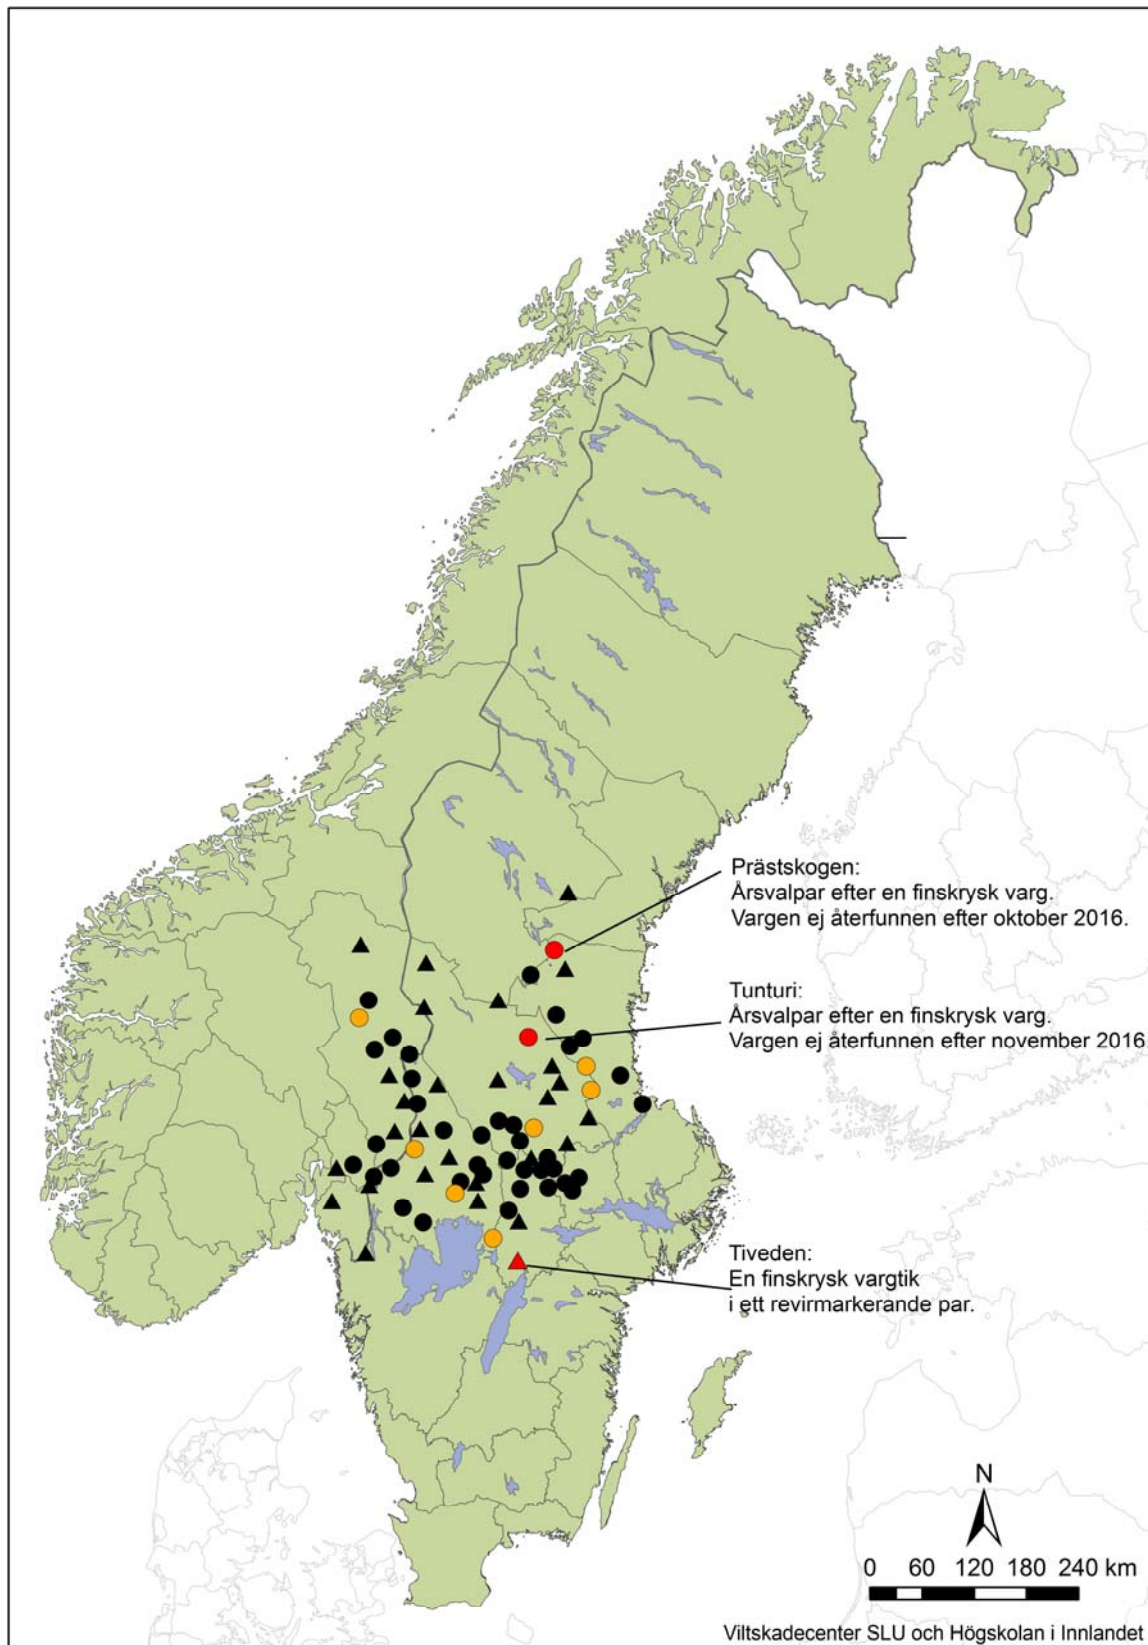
Prästskogen:
Årsvalpar efter en finskrysk varg.
Vargen ej återfunnen efter oktober 2016.

Tunturi:
Årsvalpar efter en finskrysk varg.
Vargen ej återfunnen efter november 2016

Tiveden:
En finskrysk vargtik
i ett revirmarkerande par.

N

0 60 120 180 240 km

Viltskadecenter SLU och Högskolan i Innlandet